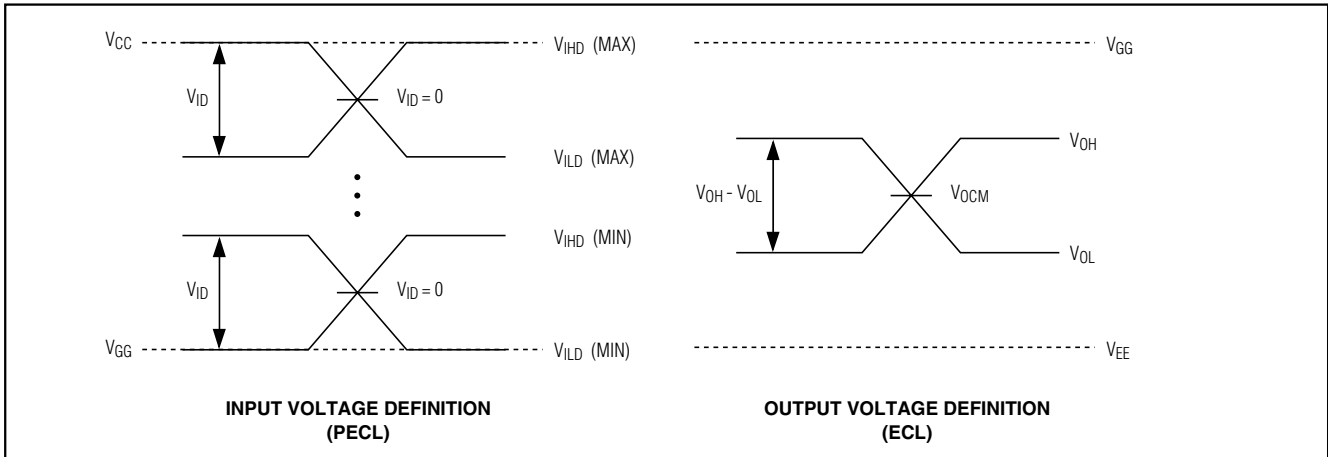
$V_{CC}$

$V_{IHD}$ (MAX)

$V_{ID}$

$V_{ID} = 0$

$V_{ILD}$ (MAX)

$V_{IHD}$ (MIN)

$V_{ID}$

$V_{ID} = 0$

$V_{GG}$

$V_{ILD}$ (MIN)

$V_{GG}$

$V_{OH}$

$V_{OH} - V_{OL}$

$V_{OCM}$

$V_{OL}$

$V_{EE}$

**INPUT VOLTAGE DEFINITION (PECL)**

**OUTPUT VOLTAGE DEFINITION (ECL)**